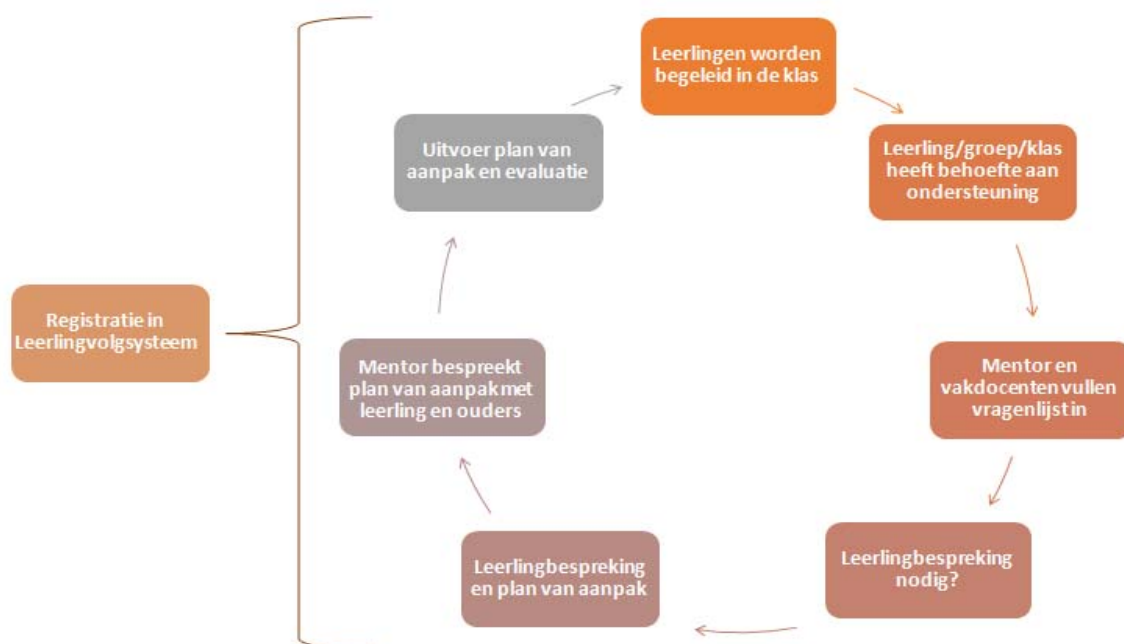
Registratie in Leerlingvolgsysteem

Leerlingen worden begeleid in de klas

Leerling/groep/klas heeft behoefte aan ondersteuning

Mentor en vakdocenten vullen vragenlijst in

Leerlingbespreking nodig?

Leerlingbespreking en plan van aanpak

Mentor bespreekt plan van aanpak met leerling en ouders

Uitvoer plan van aanpak en evaluatie